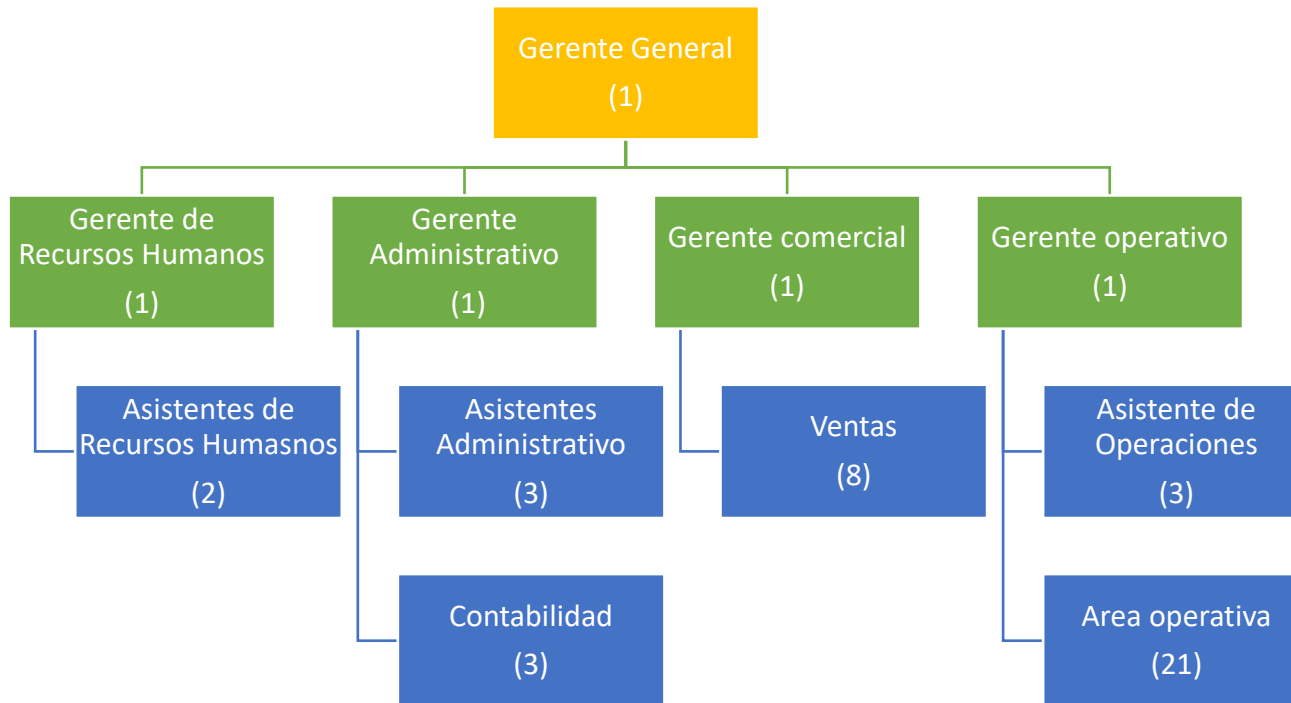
Gerente General
(1)

Gerente de Recursos Humanos
(1)

Gerente Administrativo
(1)

Gerente comercial
(1)

Gerente operativo
(1)

Asistentes de Recursos Humasnos
(2)

Asistentes Administrativo
(3)

Contabilidad
(3)

Ventas
(8)

Asistente de Operaciones
(3)

Area operativa
(21)